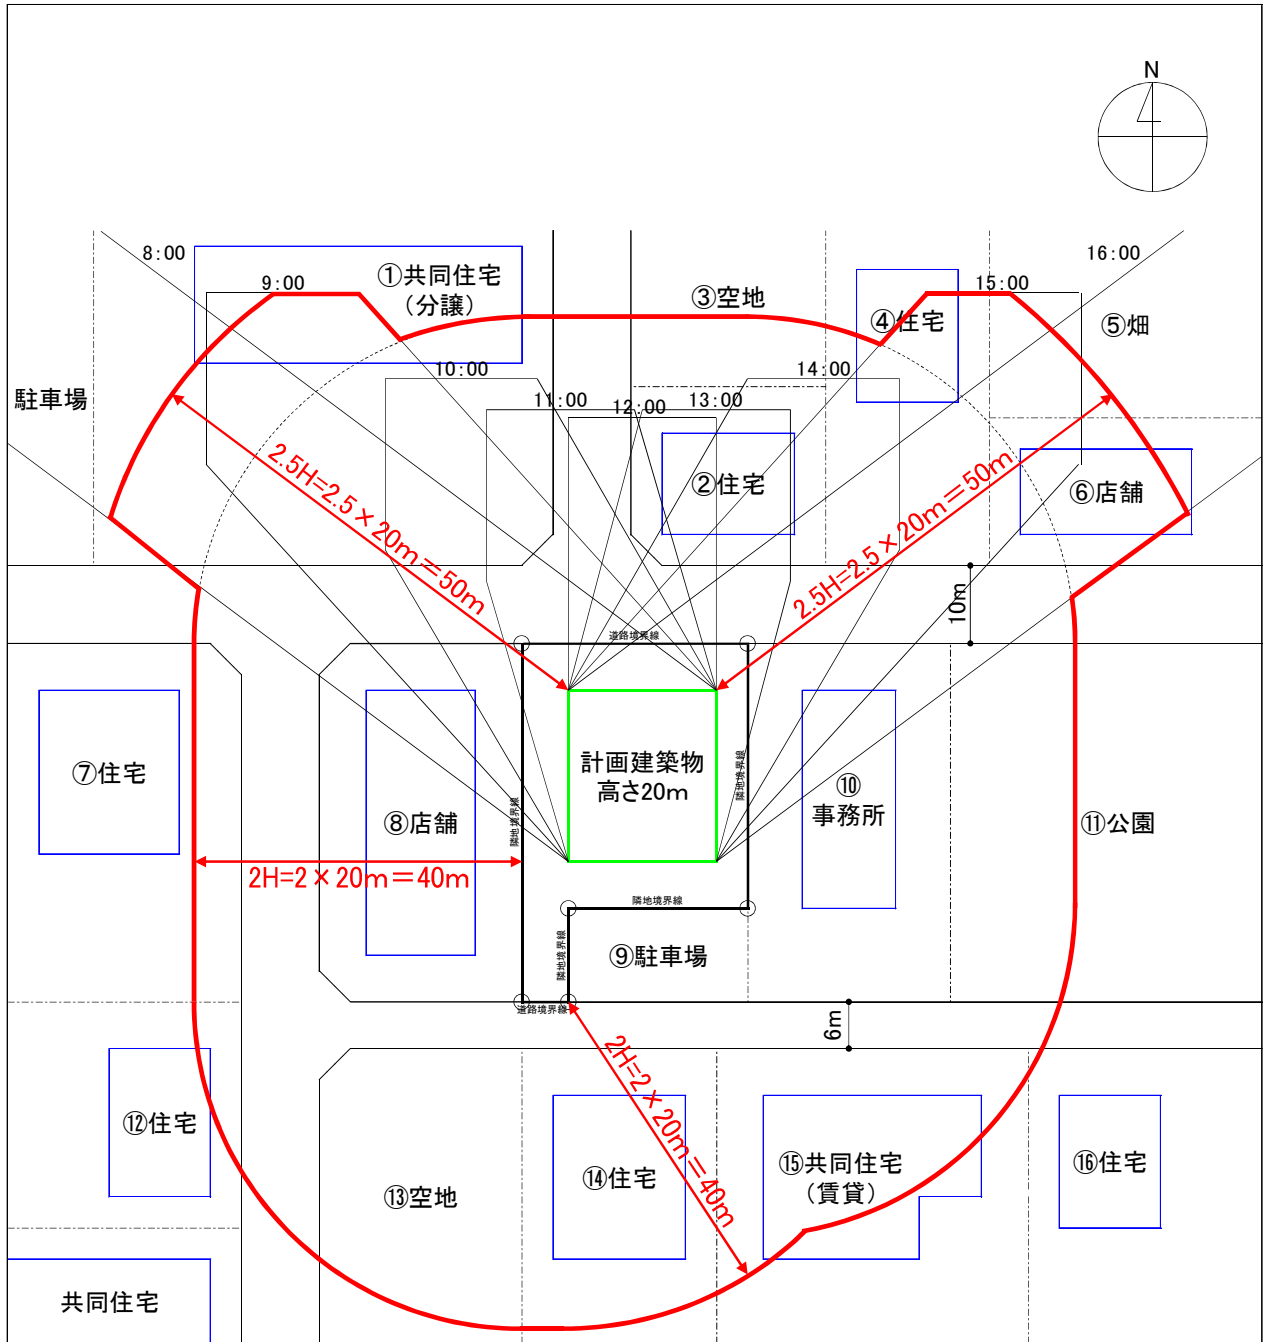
N

8:00
9:00
①共同住宅
（分譲）
③空地
④住宅
15:00
16:00
⑤畑
10:00
14:00
駐車場
11:00
12:00
13:00
②住宅
⑥店舗
2.5H=2.5×20m＝50m
2.5H=2.5×20m＝50m
10m
道路境界線
⑦住宅
⑧店舗
計画建築物
高さ20m
隣地境界線
隣地境界線
⑩
事務所
⑪公園
2H=2×20m＝40m
隣地境界線
隣地境界線
⑨駐車場
道路境界線
6m
2H=2×20m＝40m
⑫住宅
⑬空地
⑭住宅
⑮共同住宅
（賃貸）
⑯住宅
共同住宅